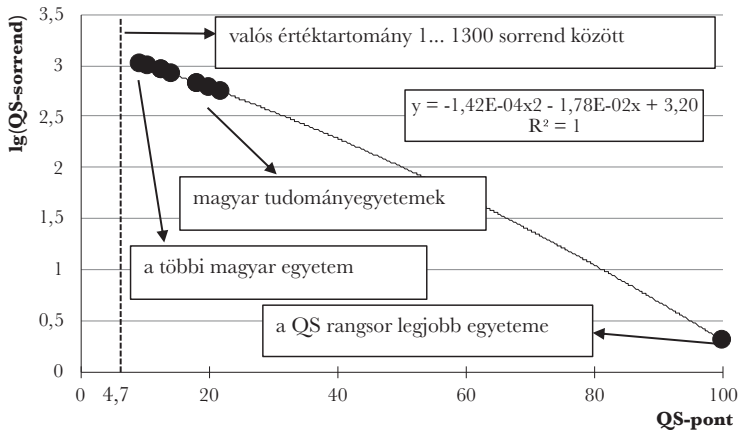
3,5
3
2,5
2
1,5
1
0,5
0
lg(QS-sorrend)

valós értéktartomány 1... 1300 sorrend között

y = -1,42E-04x2 - 1,78E-02x + 3,20
R² = 1

magyar tudományegyetemek

a többi magyar egyetem

a QS rangsor legjobb egyeteme

0
4,7
20
40
60
80
100
QS-pont